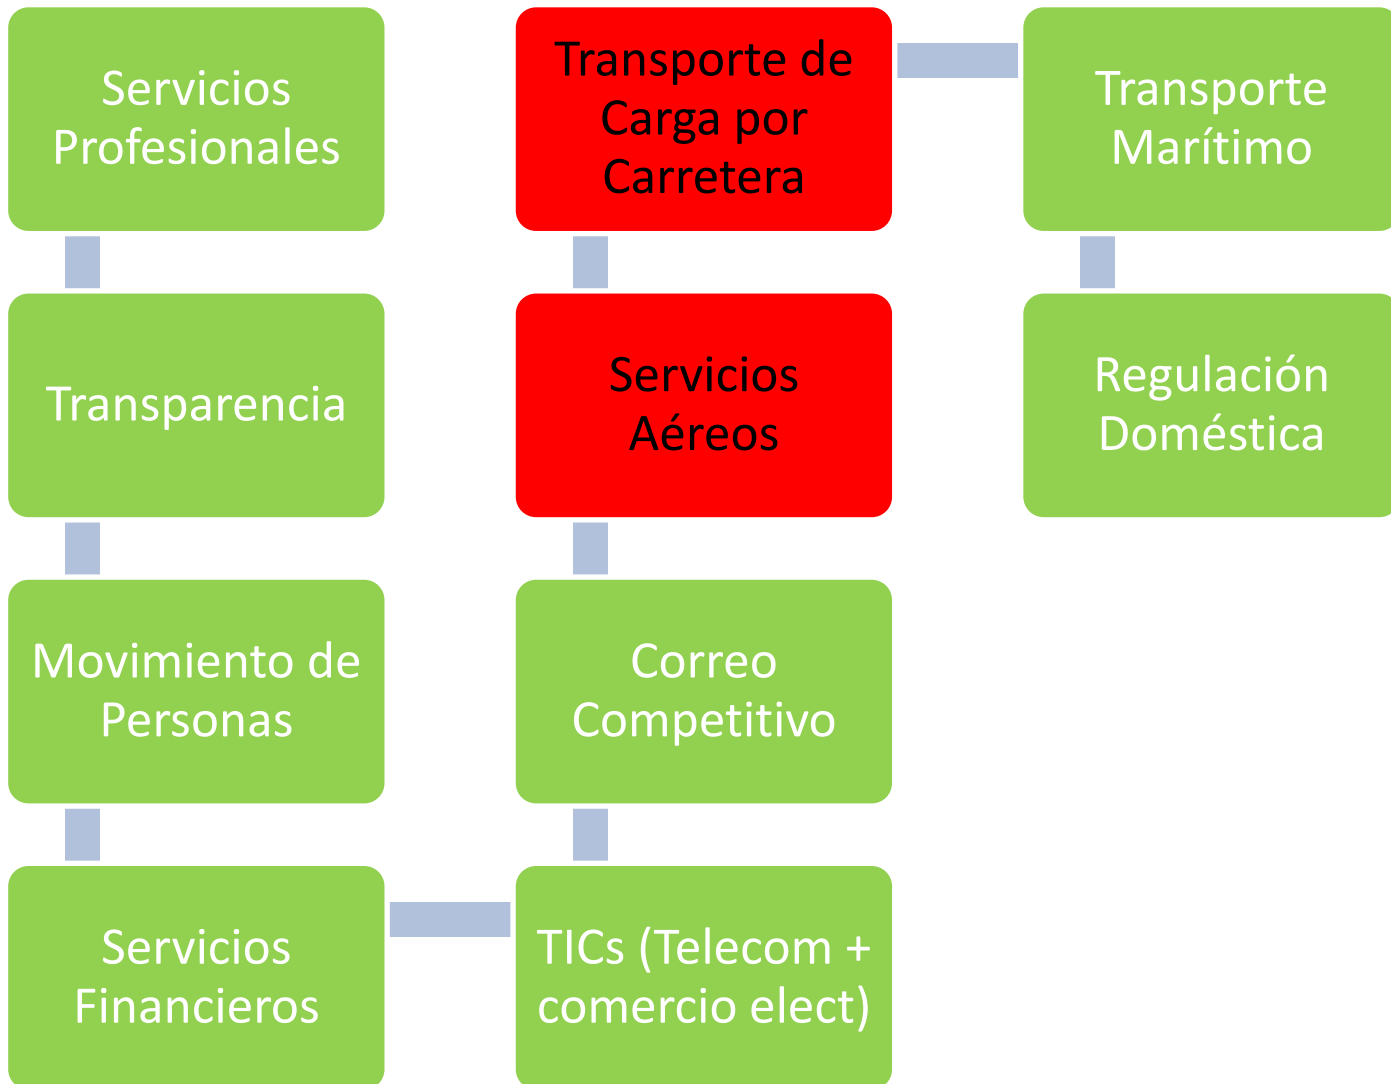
Servicios Profesionales

Transparencia

Movimiento de Personas

Servicios Financieros

TICs (Telecom + comercio elect)

Correo Competitivo

Servicios Aéreos

Transporte de Carga por Carretera

Transporte Marítimo

Regulación Doméstica